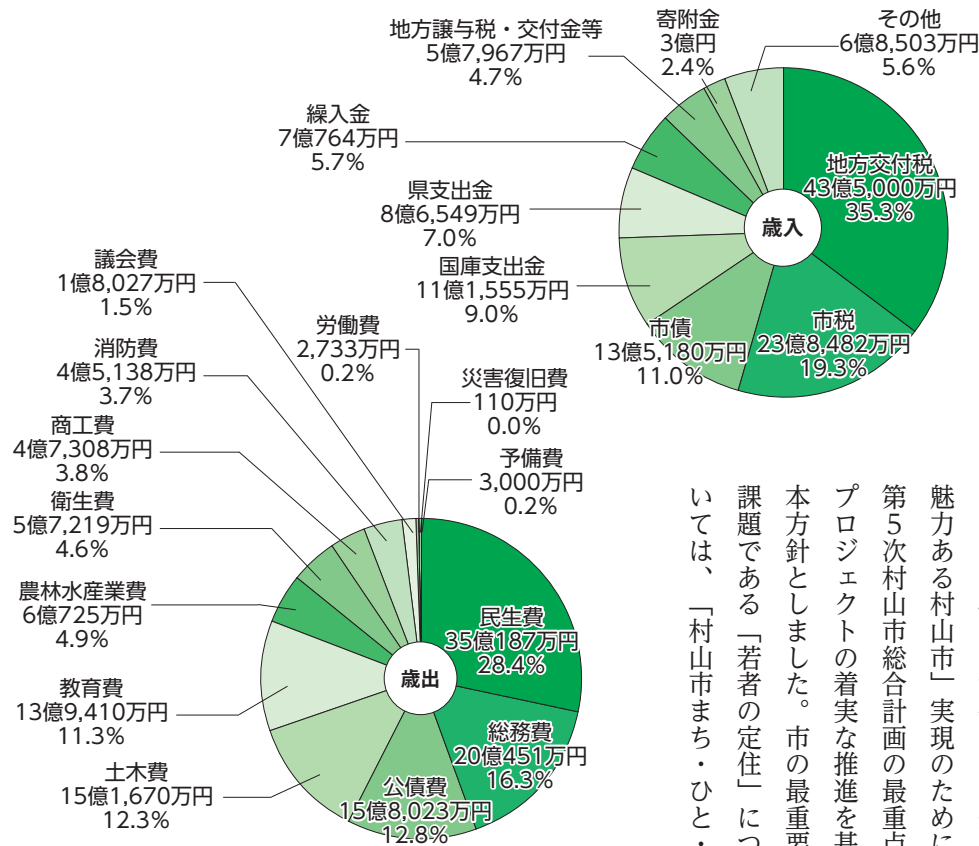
地方譲与税・交付金等
5億7,967万円
4.7%

寄附金
3億円
2.4%

その他
6億8,503万円
5.6%

繰入金
7億764万円
5.7%

県支出金
8億6,549万円
7.0%

国庫支出金
11億1,555万円
9.0%

市債
13億5,180万円
11.0%

市税
23億8,482万円
19.3%

地方交付税
43億5,000万円
35.3%

歳入

議会費
1億8,027万円
1.5%

労働費
2,733万円
0.2%

消防費
4億5,138万円
3.7%

災害復旧費
110万円
0.0%

商工費
4億7,308万円
3.8%

予備費
3,000万円
0.2%

衛生費
5億7,219万円
4.6%

農林水産業費
6億725万円
4.9%

教育費
13億9,410万円
11.3%

土木費
15億1,670万円
12.3%

公債費
15億8,023万円
12.8%

総務費
20億451万円
16.3%

民生費
35億187万円
28.4%

歳出

魅力ある村山市」実現のために
第5次村山市総合計画の最重点
プロジェクトの着実な推進を基
本方針としました。市の最重要
課題である「若者の定住」につ
いては、「村山市まち・ひと・